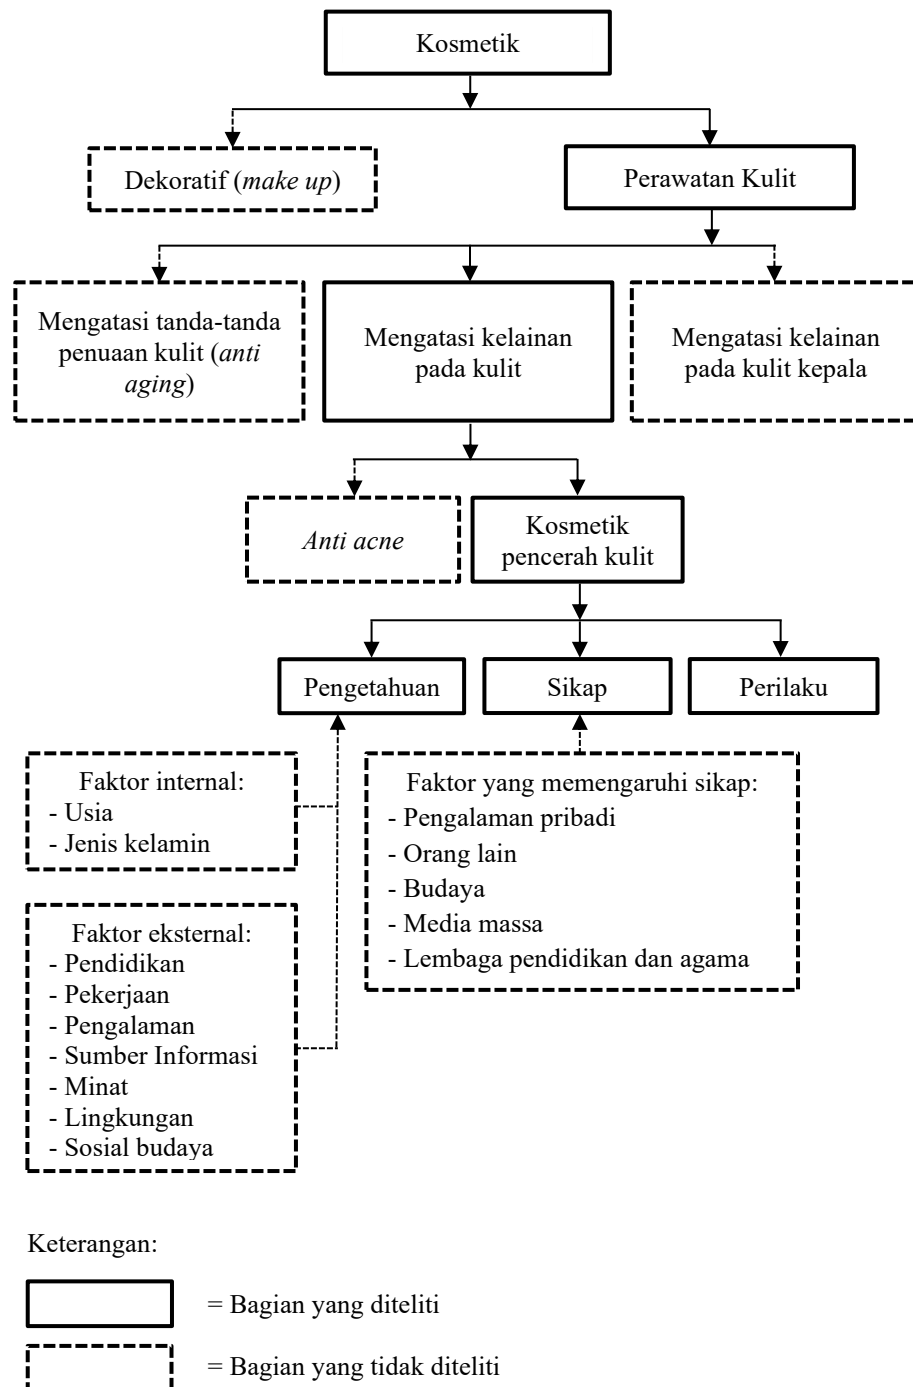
Kosmetik

Dekoratif (*make up*)

Perawatan Kulit

Mengatasi tanda-tanda penuaan kulit (*anti aging*)

Mengatasi kelainan pada kulit

Mengatasi kelainan pada kulit kepala

*Anti acne*

Kosmetik pencerah kulit

Pengetahuan

Sikap

Perilaku

Faktor internal:
- Usia
- Jenis kelamin

Faktor eksternal:
- Pendidikan
- Pekerjaan
- Pengalaman
- Sumber Informasi
- Minat
- Lingkungan
- Sosial budaya

Faktor yang memengaruhi sikap:
- Pengalaman pribadi
- Orang lain
- Budaya
- Media massa
- Lembaga pendidikan dan agama

Keterangan:

= Bagian yang diteliti

= Bagian yang tidak diteliti